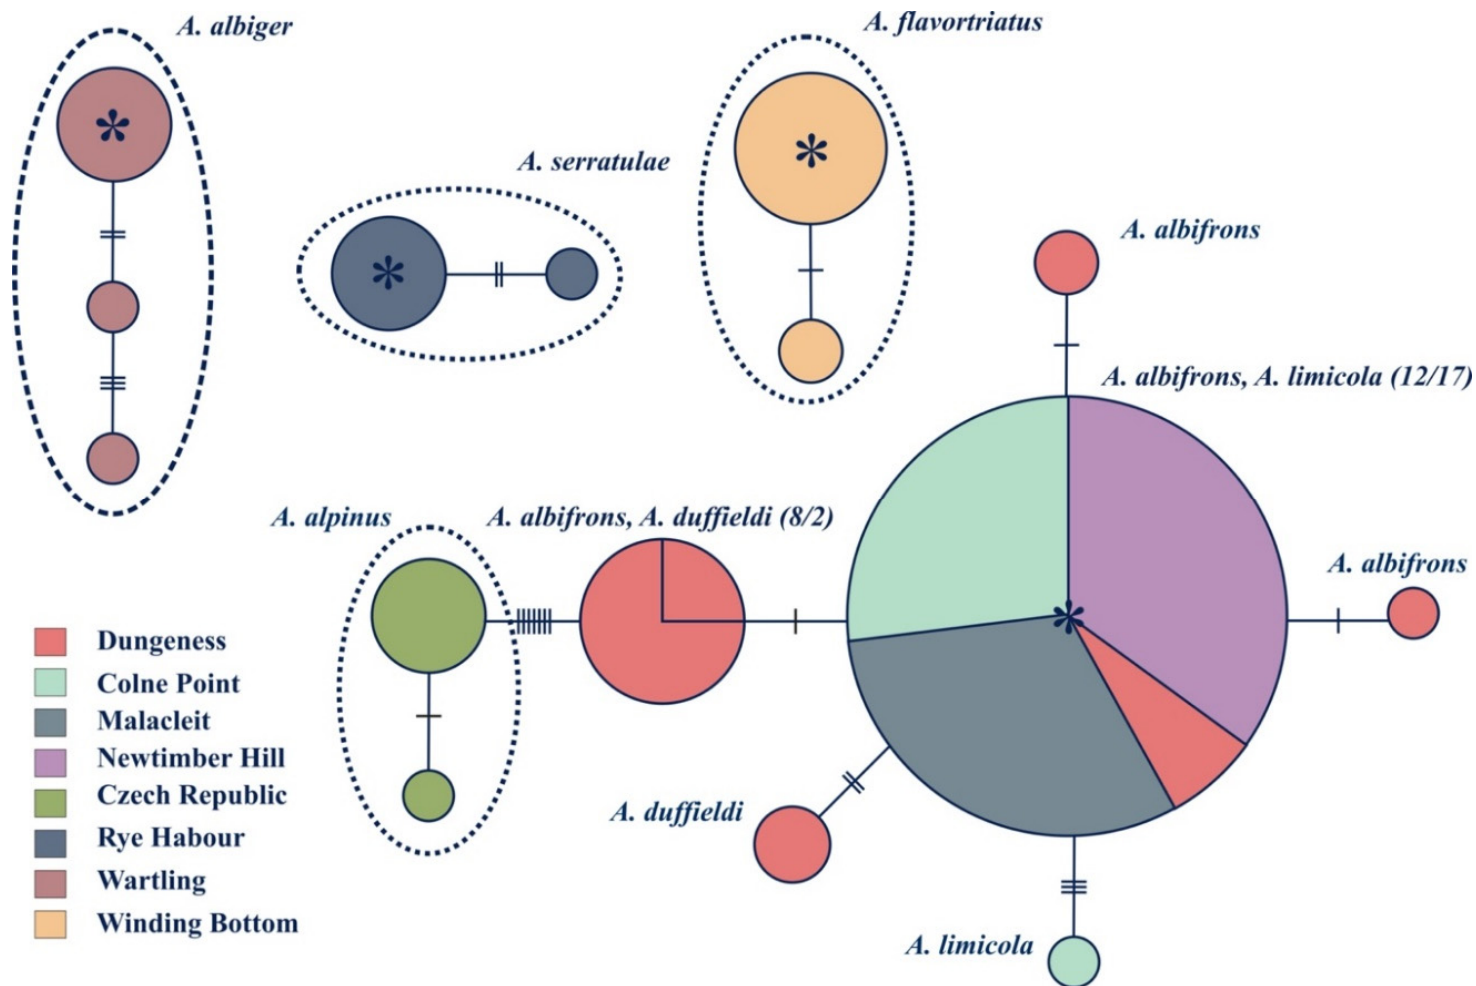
A. albiger

A. serratulae

A. flavortriatus

A. albifrons

A. albifrons, A. limicola (12/17)

A. alpinus

A. albifrons, A. duffieldi (8/2)

A. albifrons

Dungeness
Colne Point
Malacleit
Newtimber Hill
Czech Republic
Rye Habour
Wartling
Winding Bottom

A. duffieldi

A. limicola